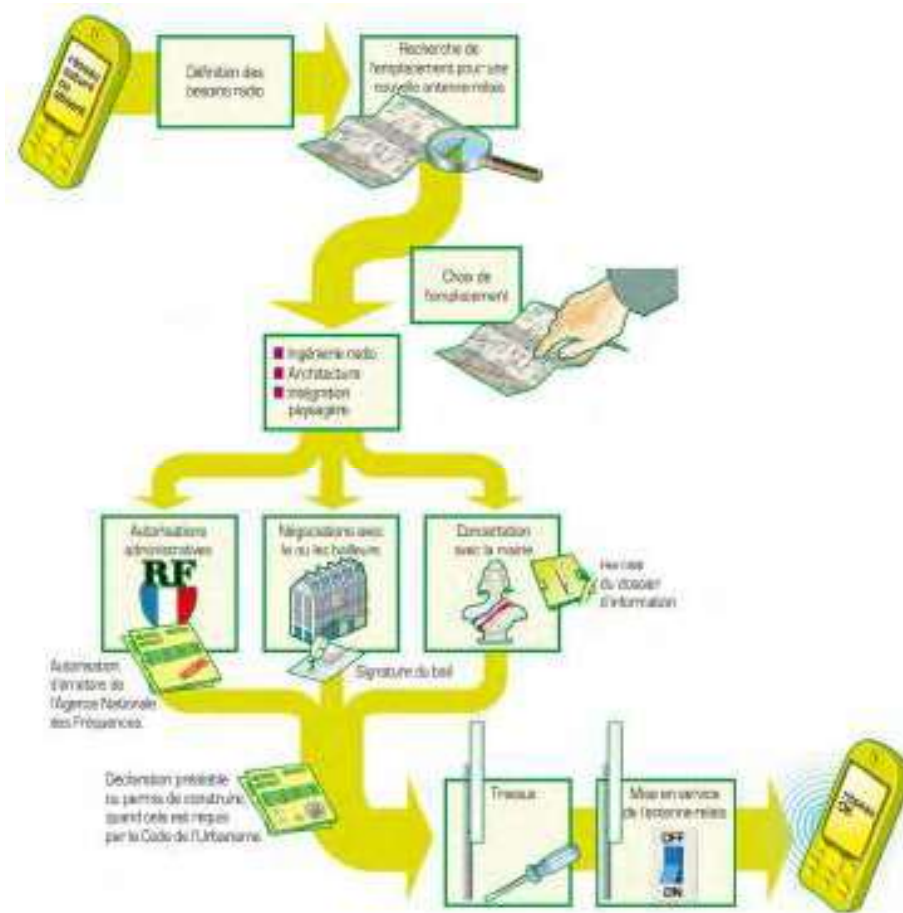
Définition des besoins radio

Recherche de l'emplacement pour une nouvelle antenne-relais

Choix de l'emplacement

Ingénierie radio
Architecture
Intégration paysagère

Autorisations administratives

RF

Négociations avec le ou les bailleurs

Concertation avec la mairie

Remise du dossier d'information

Autorisation d'émettre de l'Agence Nationale des Fréquences

Signature du bail

Déclaration préalable ou permis de construire quand cela est requis par le Code de l'Urbanisme

Travaux

Mise en service de l'antenne-relais

OFF

ON